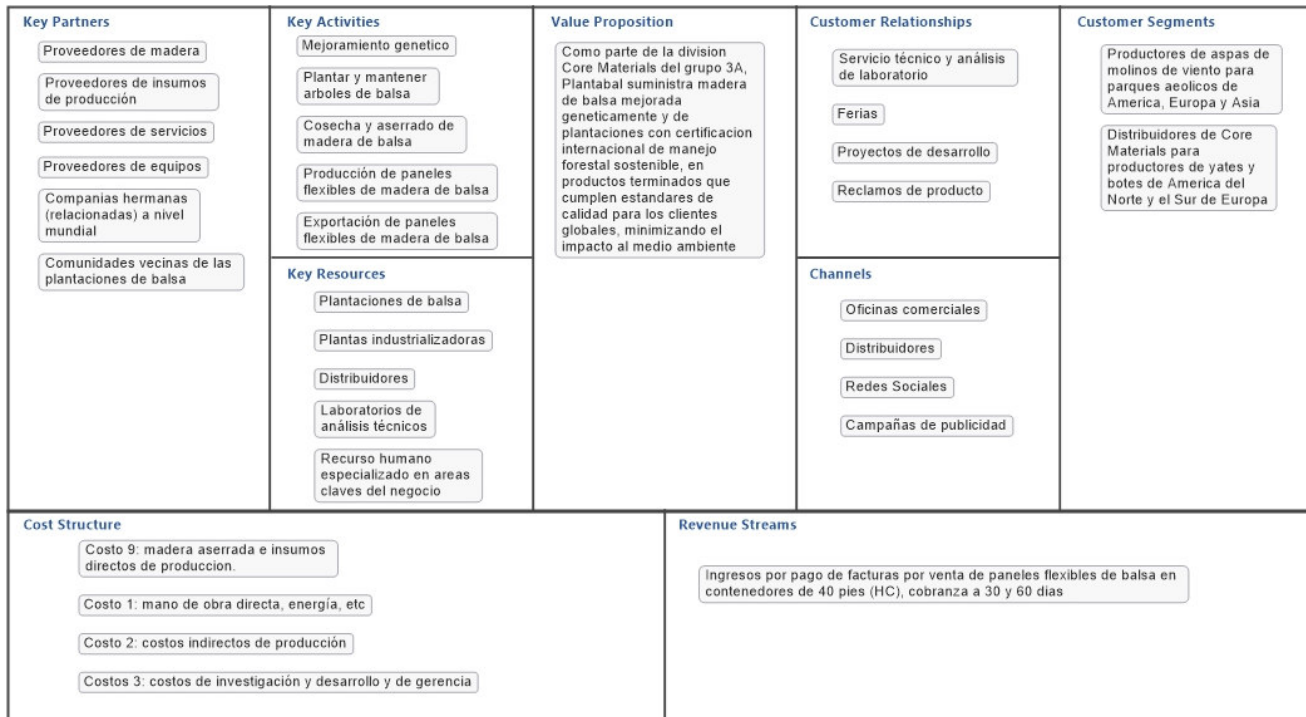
Key Partners

Proveedores de madera

Proveedores de insumos de producción

Proveedores de servicios

Proveedores de equipos

Companias hermanas (relacionadas) a nivel mundial

Comunidades vecinas de las plantaciones de balsa

Key Activities

Mejoramiento genetico

Plantar y mantener arboles de balsa

Cosecha y aserrado de madera de balsa

Producción de paneles flexibles de madera de balsa

Exportación de paneles flexibles de madera de balsa

Key Resources

Plantaciones de balsa

Plantas industrializadoras

Distribuidores

Laboratorios de análisis técnicos

Recurso humano especializado en areas claves del negocio

Value Proposition

Como parte de la division Core Materials del grupo 3A, Plantabal suministra madera de balsa mejorada geneticamente y de plantaciones con certificacion internacional de manejo forestal sostenible, en productos terminados que cumplen estandares de calidad para los clientes globales, minimizando el impacto al medio ambiente

Customer Relationships

Servicio técnico y análisis de laboratorio

Ferias

Proyectos de desarrollo

Reclamos de producto

Channels

Oficinas comerciales

Distribuidores

Redes Sociales

Campañas de publicidad

Customer Segments

Productores de aspas de molinos de viento para parques aeolicos de America, Europa y Asia

Distribuidores de Core Materials para productores de yates y botes de America del Norte y el Sur de Europa

Cost Structure

Costo 9: madera aserrada e insumos directos de produccion.

Costo 1: mano de obra directa, energía, etc

Costo 2: costos indirectos de producción

Costos 3: costos de investigación y desarrollo y de gerencia

Revenue Streams

Ingresos por pago de facturas por venta de paneles flexibles de balsa en contenedores de 40 pies (HC), cobranza a 30 y 60 dias